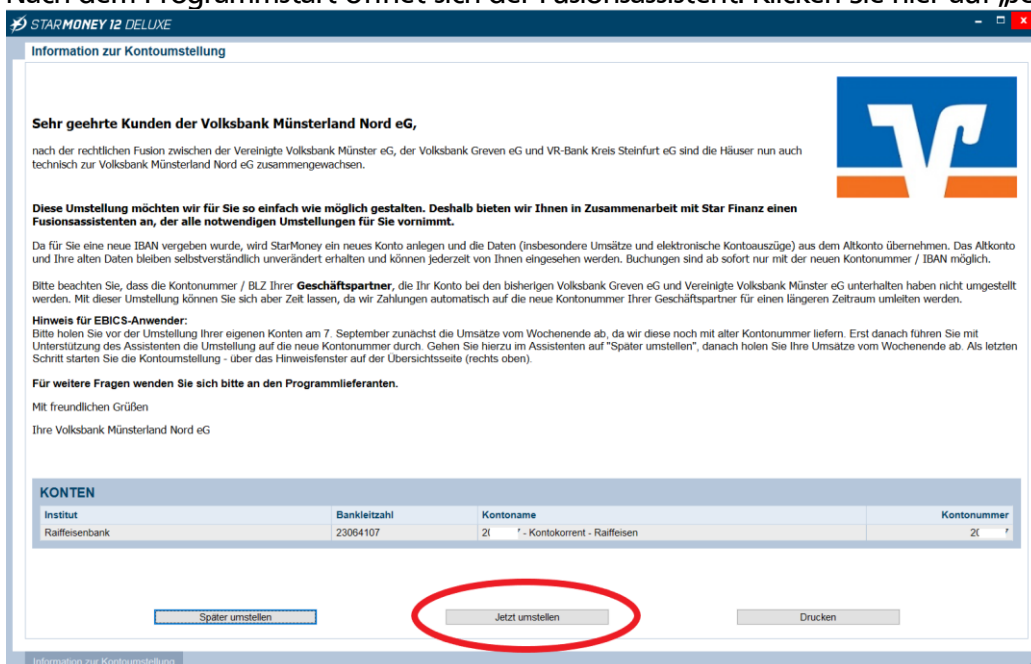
Nach dem Programmstart öffnet sich der Fusionsassistent. Klicken Sie hier auf „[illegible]

STARMONEY 12 DELUXE

Information zur Kontoumstellung

Sehr geehrte Kunden der Volksbank Münsterland Nord eG,

nach der rechtlichen Fusion zwischen der Vereinigte Volksbank Münster eG, der Volksbank Greven eG und VR-Bank Kreis Steinfurt eG sind die Häuser nun auch technisch zur Volksbank Münsterland Nord eG zusammengewachsen.

Diese Umstellung möchten wir für Sie so einfach wie möglich gestalten. Deshalb bieten wir Ihnen in Zusammenarbeit mit Star Finanz einen Fusionsassistenten an, der alle notwendigen Umstellungen für Sie vornimmt.

Da für Sie eine neue IBAN vergeben wurde, wird StarMoney ein neues Konto anlegen und die Daten (insbesondere Umsätze und elektronische Kontoauszüge) aus dem Altkonto übernehmen. Das Altkonto und Ihre alten Daten bleiben selbstverständlich unverändert erhalten und können jederzeit von Ihnen eingesehen werden. Buchungen sind ab sofort nur mit der neuen Kontonummer / IBAN möglich.

Bitte beachten Sie, dass die Kontonummer / BLZ Ihrer Geschäftspartner, die Ihr Konto bei den bisherigen Volksbank Greven eG und Vereinigte Volksbank Münster eG unterhalten haben nicht umgestellt werden. Mit dieser Umstellung können Sie sich aber Zeit lassen, da wir Zahlungen automatisch auf die neue Kontonummer Ihrer Geschäftspartner für einen längeren Zeitraum umleiten werden.

Hinweis für EBICS-Anwender:
Bitte holen Sie vor der Umstellung Ihrer eigenen Konten am 7. September zunächst die Umsätze vom Wochenende ab, da wir diese noch mit alter Kontonummer liefern. Erst danach führen Sie mit Unterstützung des Assistenten die Umstellung auf die neue Kontonummer durch. Gehen Sie hierzu im Assistenten auf "Später umstellen", danach holen Sie Ihre Umsätze vom Wochenende ab. Als letzten Schritt starten Sie die Kontoumstellung - über das Hinweisfenster auf der Übersichtsseite (rechts oben).

Für weitere Fragen wenden Sie sich bitte an den Programmlieferanten.

Mit freundlichen Grüßen

Ihre Volksbank Münsterland Nord eG

KONTEN

| Institut | Bankleitzahl | Kontoname | Kontonummer |
|---|---|---|---|
| Raiffeisenbank | 23064107 | 2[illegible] - Kontokorrent - Raiffeisen | 2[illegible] |

Später umstellen

Jetzt umstellen

Drucken

Information zur Kontoumstellung